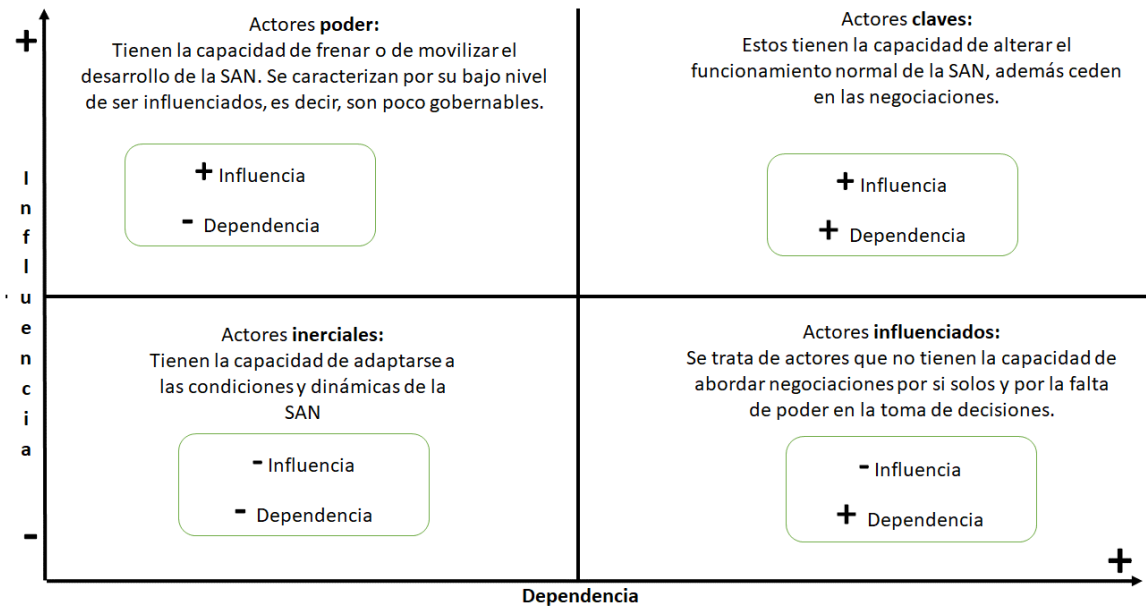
+

Influencia

-

Actores **poder:**
Tienen la capacidad de frenar o de movilizar el desarrollo de la SAN. Se caracterizan por su bajo nivel de ser influenciados, es decir, son poco gobernables.

+ Influencia

- Dependencia

Actores **claves:**
Estos tienen la capacidad de alterar el funcionamiento normal de la SAN, además ceden en las negociaciones.

+ Influencia

+ Dependencia

Actores **inerciales:**
Tienen la capacidad de adaptarse a las condiciones y dinámicas de la SAN

- Influencia

- Dependencia

Actores **influenciados:**
Se trata de actores que no tienen la capacidad de abordar negociaciones por si solos y por la falta de poder en la toma de decisiones.

- Influencia

+ Dependencia

+

Dependencia